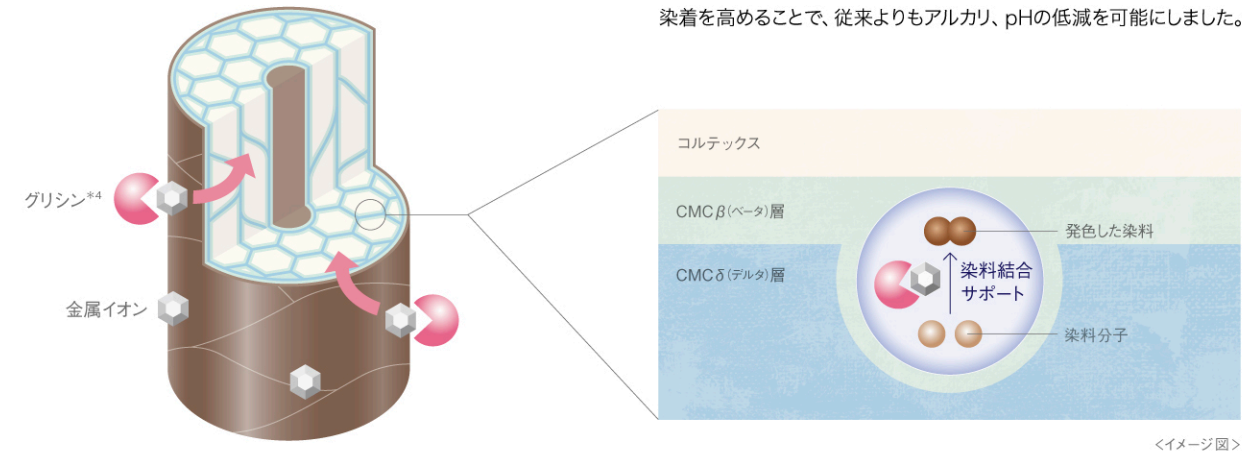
染着を高めることで、従来よりもアルカリ、pHの低減を可能にしました。

グリシン*4

金属イオン

コルテックス

CMC $\beta$(ベータ)層

CMC $\delta$(デルタ)層

発色した染料

染料結合サポート

染料分子

<イメージ図>